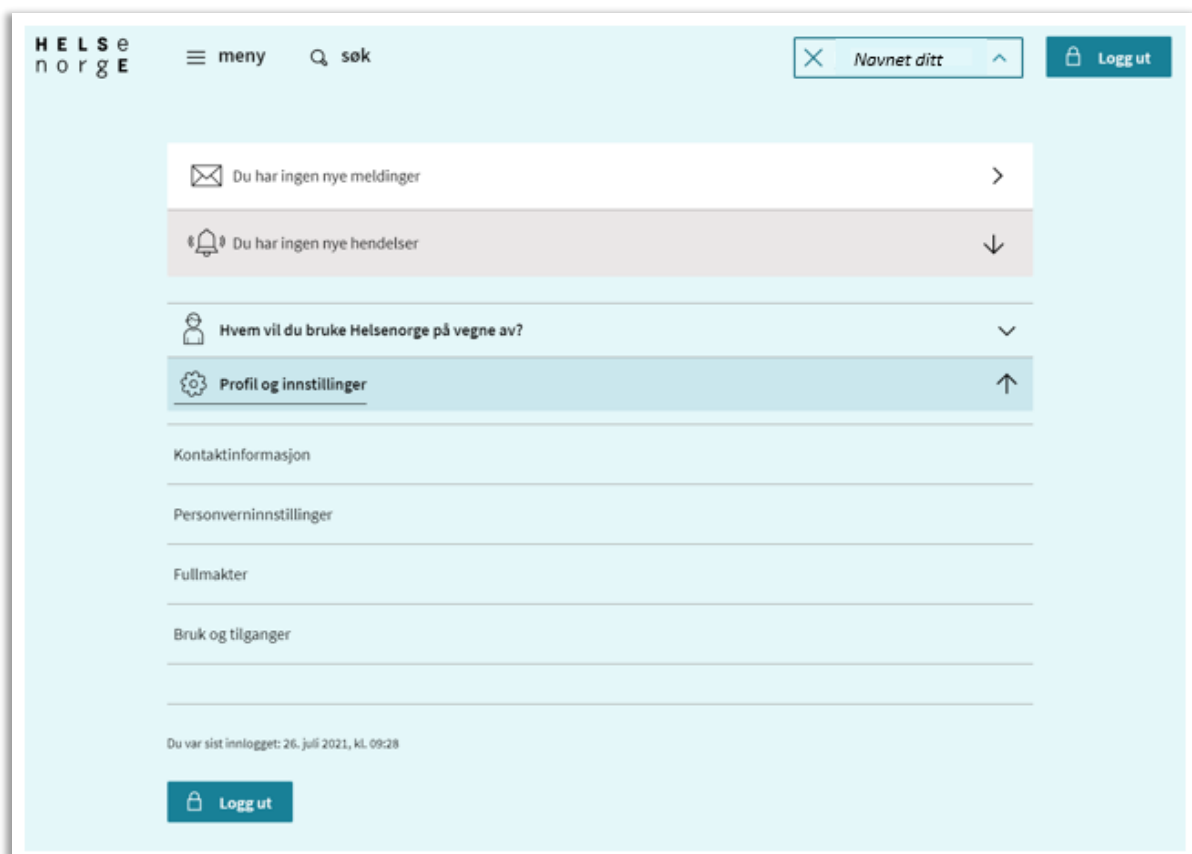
HELSe
norgE

meny

søk

Navnet ditt

Logg ut

Du har ingen nye meldinger

Du har ingen nye hendelser

Hvem vil du bruke Helsenorge på vegne av?

Profil og innstillinger

Kontaktinformasjon

Personverninnstillinger

Fullmakter

Bruk og tilganger

Du var sist innlogget: 26. juli 2021, kl. 09:28

Logg ut